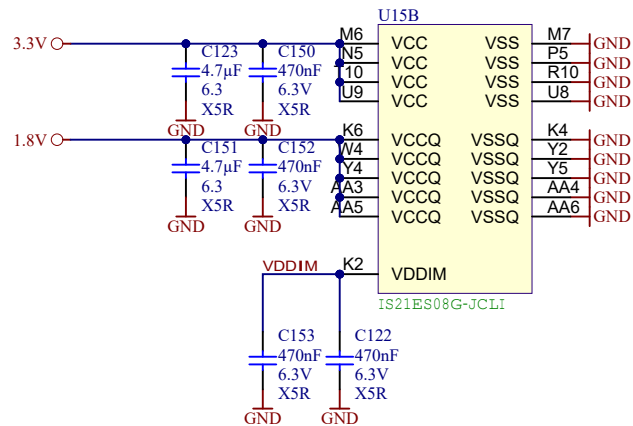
U15B

3.3V

C123
4.7µF
6.3
X5R

C150
470nF
6.3V
X5R

GND GND

M6
N5
10
U9

VCC
VCC
VCC
VCC

VSS
VSS
VSS
VSS

M7
P5
R10
U8

GND
GND
GND
GND

1.8V

C151
4.7µF
6.3
X5R

C152
470nF
6.3V
X5R

GND GND

K6
W4
Y4
AA3
AA5

VCCQ
VCCQ
VCCQ
VCCQ
VCCQ

VSSQ
VSSQ
VSSQ
VSSQ
VSSQ

K4
Y2
Y5
AA4
AA6

GND
GND
GND
GND
GND

VDDIM

K2

VDDIM

IS21ES08G-JCLI

C153
470nF
6.3V
X5R

C122
470nF
6.3V
X5R

GND GND